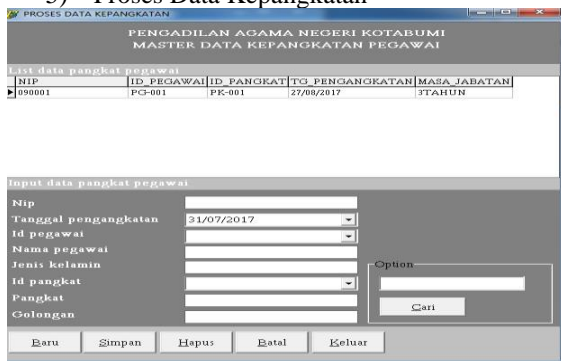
5) Proses Data Kepangkatan

PROSES DATA KEPANGKATAN

PENGADILAN AGAMA NEGERI KOTABUMI
MASTER DATA KEPANGKATAN PEGAWAI

List data pangkat pegawai

| NIP | ID_PEGAWAI | ID_PANGKAT | TG_PENGANGKATAN | MASA_JABATAN |
|---|---|---|---|---|
| 090001 | PG-001 | PK-001 | 27/08/2017 | 3TAHUN |

Input data pangkat pegawai

Nip

Tanggal pengangkatan 31/07/2017

Id pegawai

Nama pegawai

Jenis kelamin

Id pangkat

Pangkat

Golongan

Option

Cari

Baru Simpan Hapus Batal Keluar